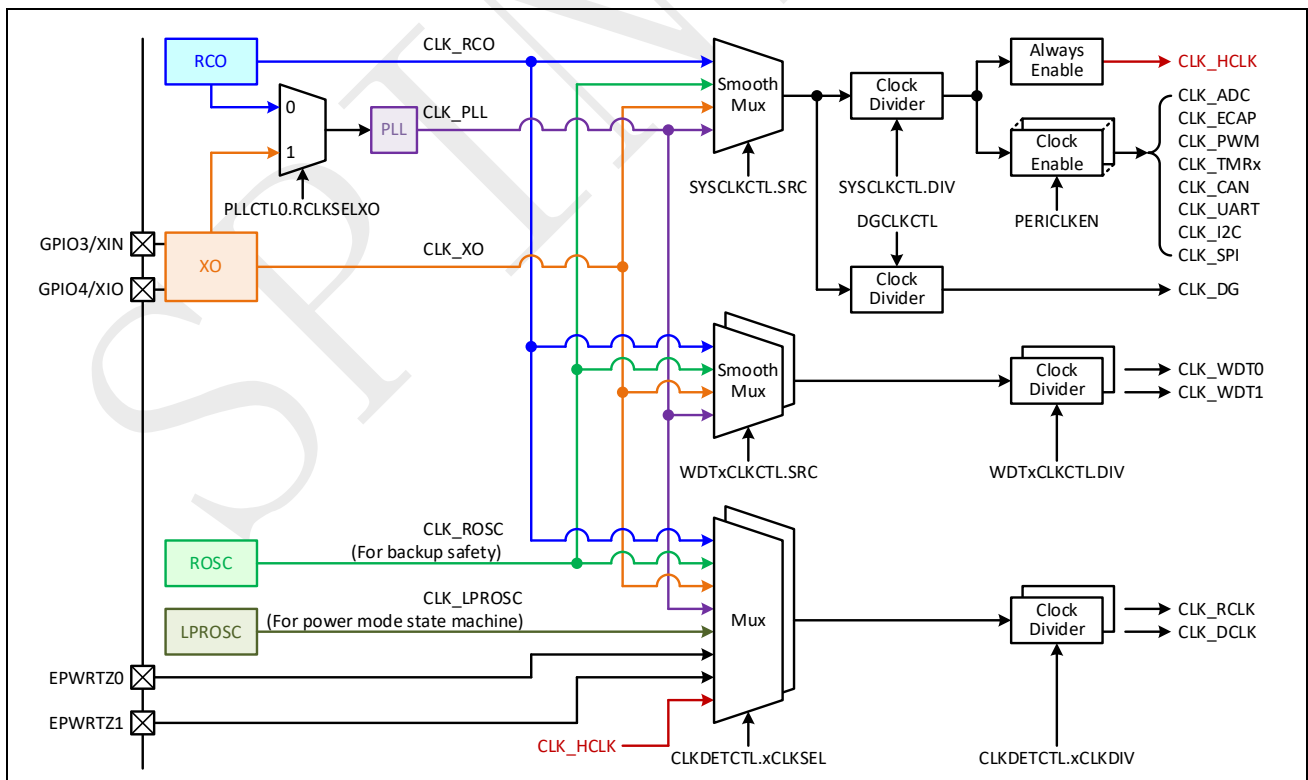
RCO
CLK_RCO
0
1
PLL
CLK_PLL
PLLCTL0.RCLKSELXO
Smooth Mux
SYSCLKCTL.SRC
Clock Divider
SYSCLKCTL.DIV
Always Enable
CLK_HCLK
Clock Enable
PERICLKEN
CLK_ADC
CLK_ECAP
CLK_PWM
CLK_TMRx
CLK_CAN
CLK_UART
CLK_I2C
CLK_SPI
DGCLKCTL
Clock Divider
CLK_DG
GPIO3/XIN
GPIO4/XIO
XO
CLK_XO
Smooth Mux
WDTxCLKCTL.SRC
Clock Divider
CLK_WDT0
CLK_WDT1
WDTxCLKCTL.DIV
ROSC
CLK_ROSC
(For backup safety)
LPROSC
CLK_LPROSC
(For power mode state machine)
Mux
Clock Divider
CLK_RCLK
CLK_DCLK
EPWRTZ0
EPWRTZ1
CLK_HCLK
CLKDETCTL.xCLKSEL
CLKDETCTL.xCLKDIV